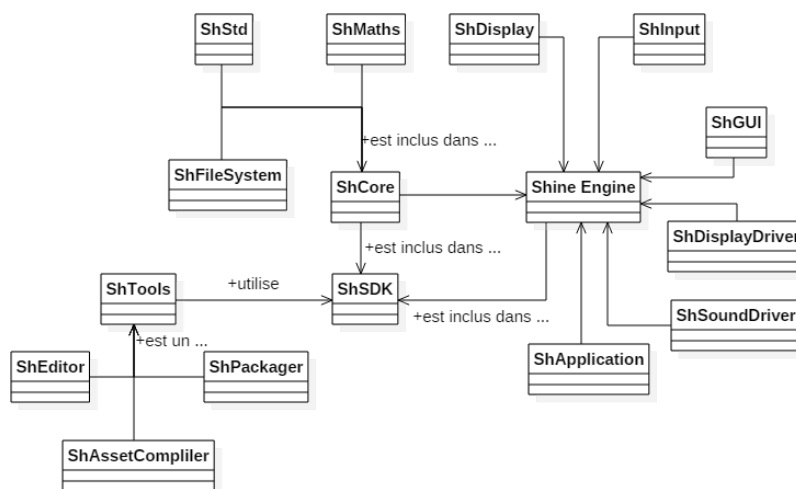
ShStd

ShMaths

ShDisplay

ShInput

+est inclus dans ...

ShGUI

ShFileSystem

ShCore

Shine Engine

ShDisplayDriver

+est inclus dans ...

ShTools

+utilise

ShSDK

+est inclus dans ...

ShSoundDriver

+est un ...

ShEditor

ShPackager

ShApplication

ShAssetCompliler